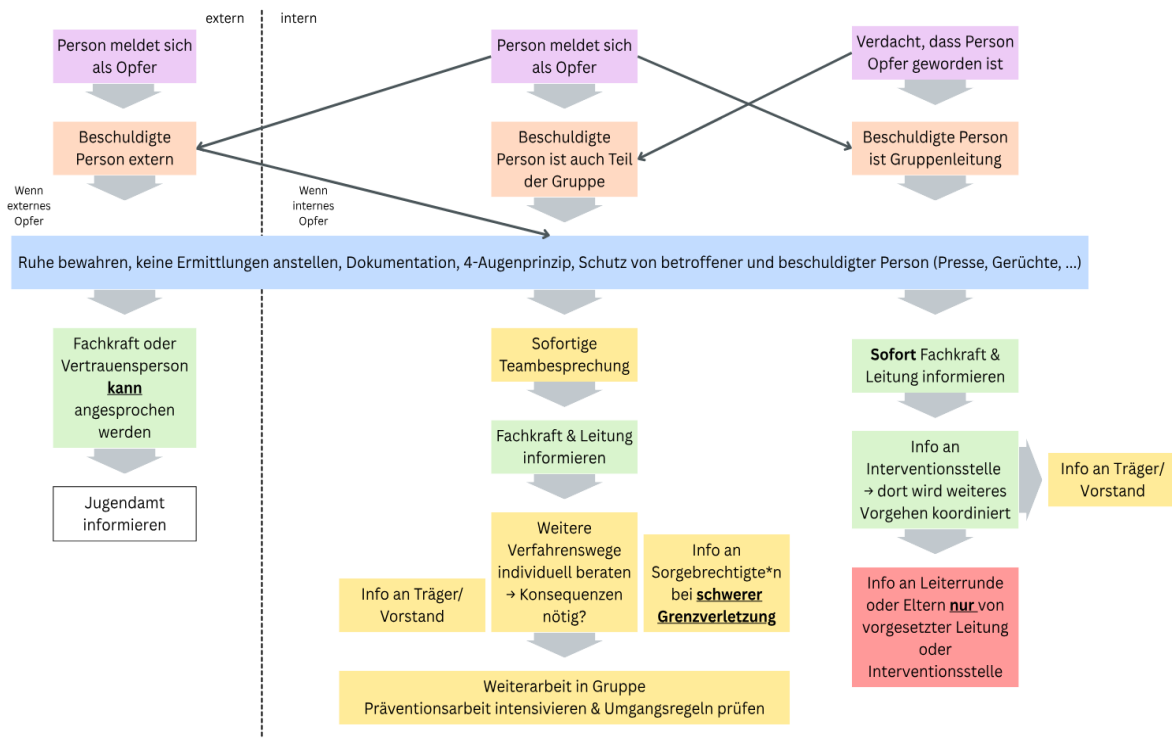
extern

intern

Person meldet sich als Opfer

Person meldet sich als Opfer

Verdacht, dass Person Opfer geworden ist

Beschuldigte Person extern

Beschuldigte Person ist auch Teil der Gruppe

Beschuldigte Person ist Gruppenleitung

Wenn externes Opfer

Wenn internes Opfer

Ruhe bewahren, keine Ermittlungen anstellen, Dokumentation, 4-Augenprinzip, Schutz von betroffener und beschuldigter Person (Presse, Gerüchte, ...)

Fachkraft oder Vertrauensperson **kann** angesprochen werden

Jugendamt informieren

Sofortige Teambesprechung

Fachkraft & Leitung informieren

Weitere Verfahrenswege individuell beraten → Konsequenzen nötig?

Info an Träger/ Vorstand

Info an Sorgebrechtigte*n bei **schwerer Grenzverletzung**

Weiterarbeit in Gruppe
Präventionsarbeit intensivieren & Umgangsregeln prüfen

**Sofort** Fachkraft & Leitung informieren

Info an Interventionsstelle → dort wird weiteres Vorgehen koordiniert

Info an Träger/ Vorstand

Info an Leiterrunde oder Eltern **nur** von vorgesetzter Leitung oder Interventionsstelle